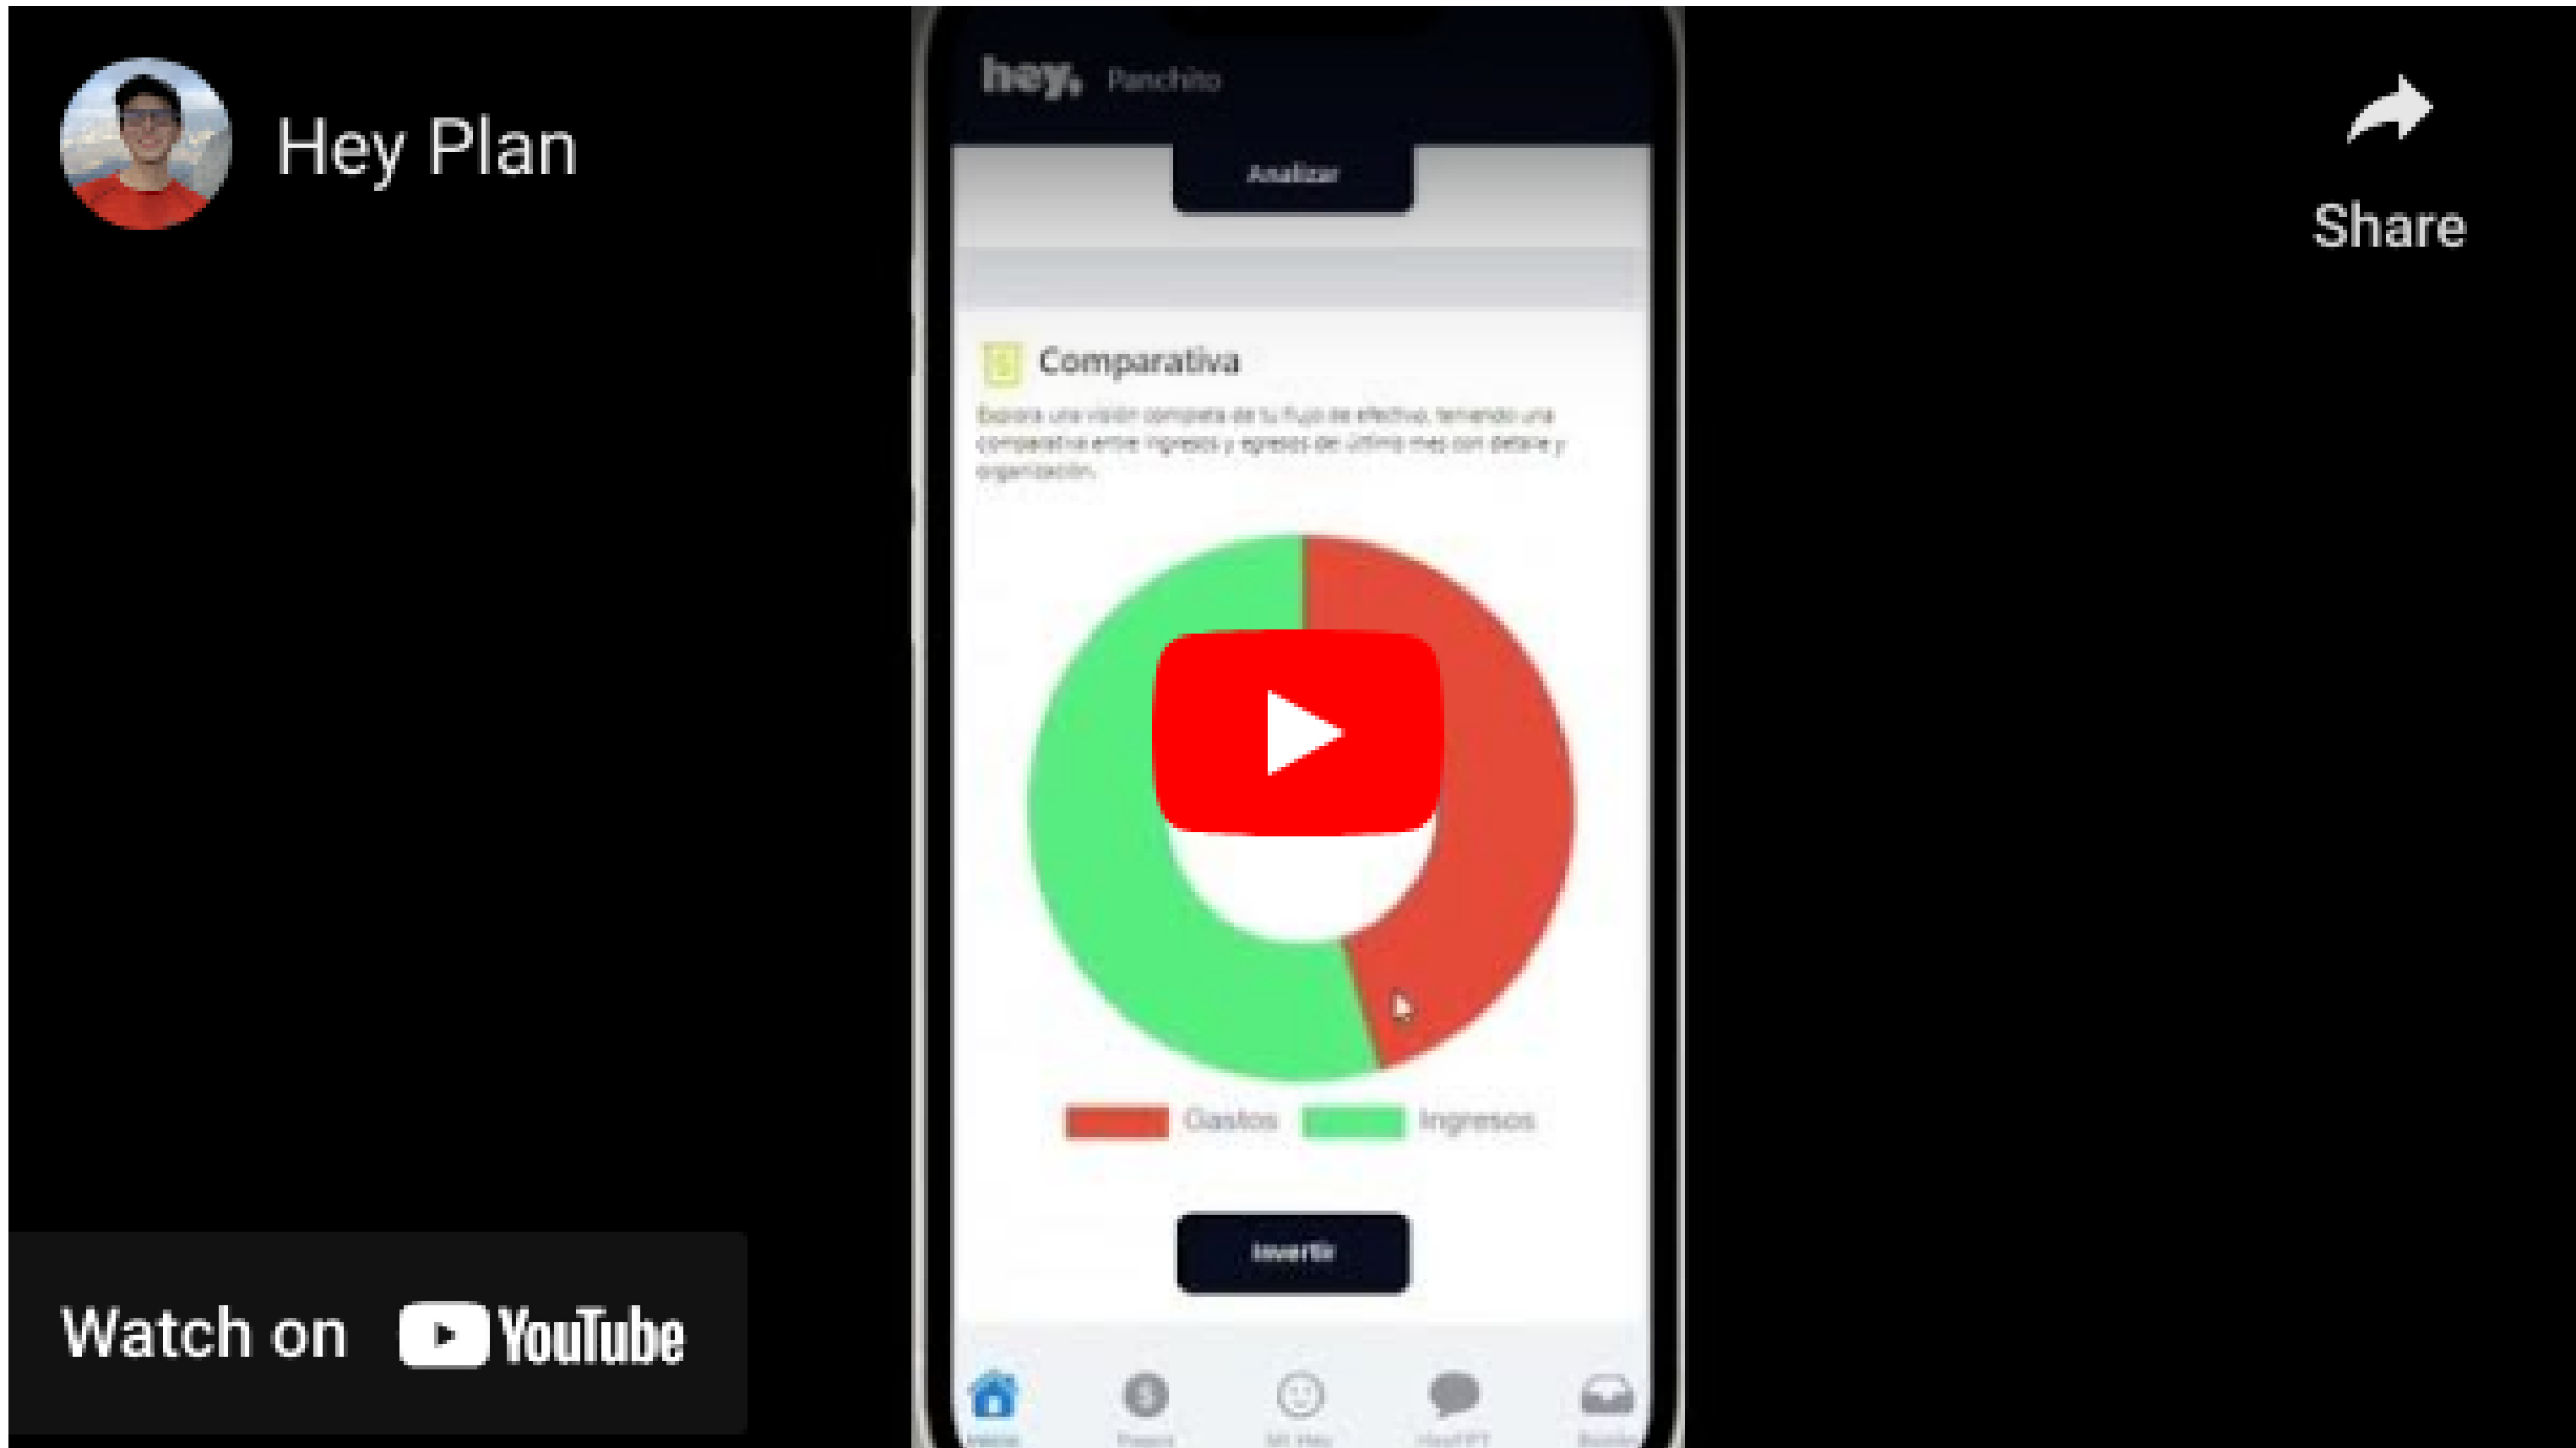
Hey Plan

Share

hey, Panchito

Analizar

Comparativa

Explora una visión completa de tu flujo de efectivo, teniendo una comparativa entre ingresos y egresos del último mes con detalle y organización.

Gastos Ingresos

Invertir

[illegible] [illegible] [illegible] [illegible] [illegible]

Watch on YouTube